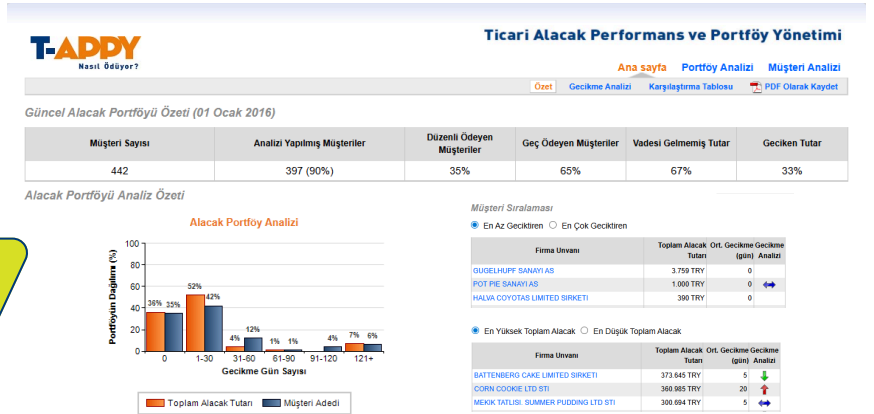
T-ADDY
Nasıl Ödüyor?

Ticari Alacak Performans ve Portföy Yönetimi

Ana sayfa Portföy Analizi Müşteri Analizi

Özet Gecikme Analizi Karşılaştırma Tablosu PDF Olarak Kaydet

Güncel Alacak Portföyü Özeti (01 Ocak 2016)

| Müşteri Sayısı | Analizi Yapılmış Müşteriler | Düzenli Ödeyen Müşteriler | Geç Ödeyen Müşteriler | Vadesi Gelmemiş Tutar | Geciken Tutar |
|---|---|---|---|---|---|
| 442 | 397 (90%) | 35% | 65% | 67% | 33% |

Alacak Portföyü Analiz Özeti

Alacak Portföy Analizi

100
80
60
40
20
0

Portföyün Dağılımı (%)

36% 35% 52% 42% 4% 12% 1% 1% 4% 7% 6%

0 1-30 31-60 61-90 91-120 121+

Gecikme Gün Sayısı

Toplam Alacak Tutarı Müşteri Adedi

Müşteri Sıralaması

En Az Geciktiren En Çok Geciktiren

| Firma Unvanı | Toplam Alacak Tutarı | Ort. Gecikme (gün) | Gecikme Analizi |
|---|---|---|---|
| GUGELHUPF SANAYI AS | 3.759 TRY | 0 | |
| POT PIE SANAYI AS | 1.000 TRY | 0 | |
| HALVA COYOTAS LIMITED SIRKETI | 390 TRY | 0 | |

En Yüksek Toplam Alacak En Düşük Toplam Alacak

| Firma Unvanı | Toplam Alacak Tutarı | Ort. Gecikme (gün) | Gecikme Analizi |
|---|---|---|---|
| BATTENBERG CAKE LIMITED SIRKETI | 373.645 TRY | 5 | |
| CORN COOKIE LTD STI | 360.985 TRY | 20 | |
| MEKIK TATLISI. SUMMER PUDDING LTD STI | 300.694 TRY | 5 | |